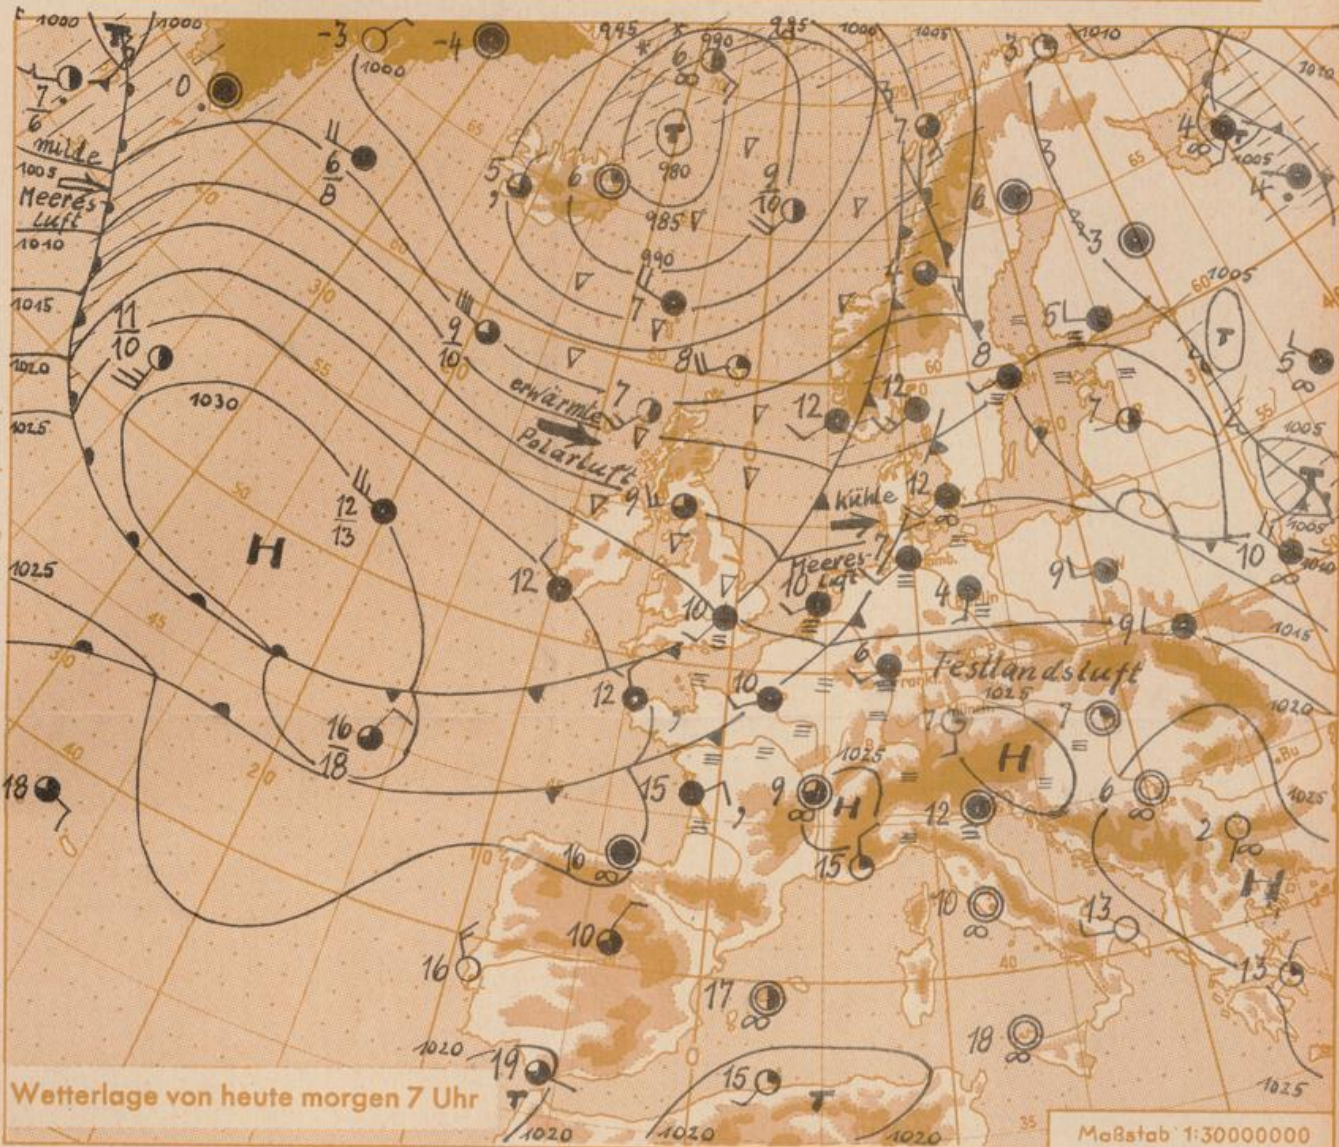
1000
1000
-3
1000
-4
995
990
995
1000
1005
1010
1010
7/6
0
6
milde
1005
Meeres-
Luft
1040
6/8
5
6
980
985
9/10
7
4
1005
4
3
1015
1020
1025
11/10
1030
9/10
990
7
8
6
5
1005
12
8
5
1005
erwärmte
Polarluft
7
12
7
1005
H
12/13
9
kühle
12
Meeres-
Luft
7
10
1040
1025
12
10
10
4
9
9
1015
6
Festlandsluft
1025
7
7
1020
12
10
1025
H
16/18
15
9
H
12
6
1025
18
15
2
16
10
H
10
13
16
17
13
1020
19
18
15
1025
Wetterlage von heute morgen 7 Uhr
1020
1020
1020
Maßstab 1:30000000